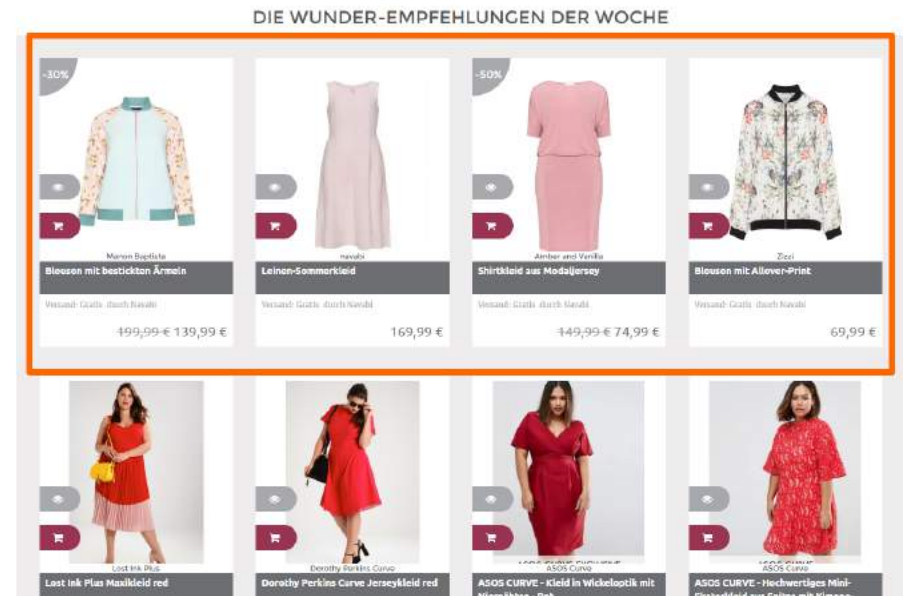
DIE WUNDER-EMPFEHLUNGEN DER WOCHE

-30%

Manon Baptiste

Blousen mit bestickten Ärmeln

Versand: Gratis durch Navabi

~~199,99 €~~ 139,99 €

navabi

Leinen-Sommerkleid

Versand: Gratis durch Navabi

169,99 €

-50%

Amber and Vanilla

Shirtkleid aus Modaljersey

Versand: Gratis durch Navabi

~~149,99 €~~ 74,99 €

Zizzi

Blousen mit Allover-Print

Versand: Gratis durch Navabi

69,99 €

Lost Ink Plus

Lost Ink Plus Maxikleid red

Dorothy Perkins Curve

Dorothy Perkins Curve Jerseykleid red

ASOS Curve

ASOS CURVE - Kleid in Wickeloptik mit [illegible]

ASOS Curve

ASOS CURVE - Hochwertiges Mini-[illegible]